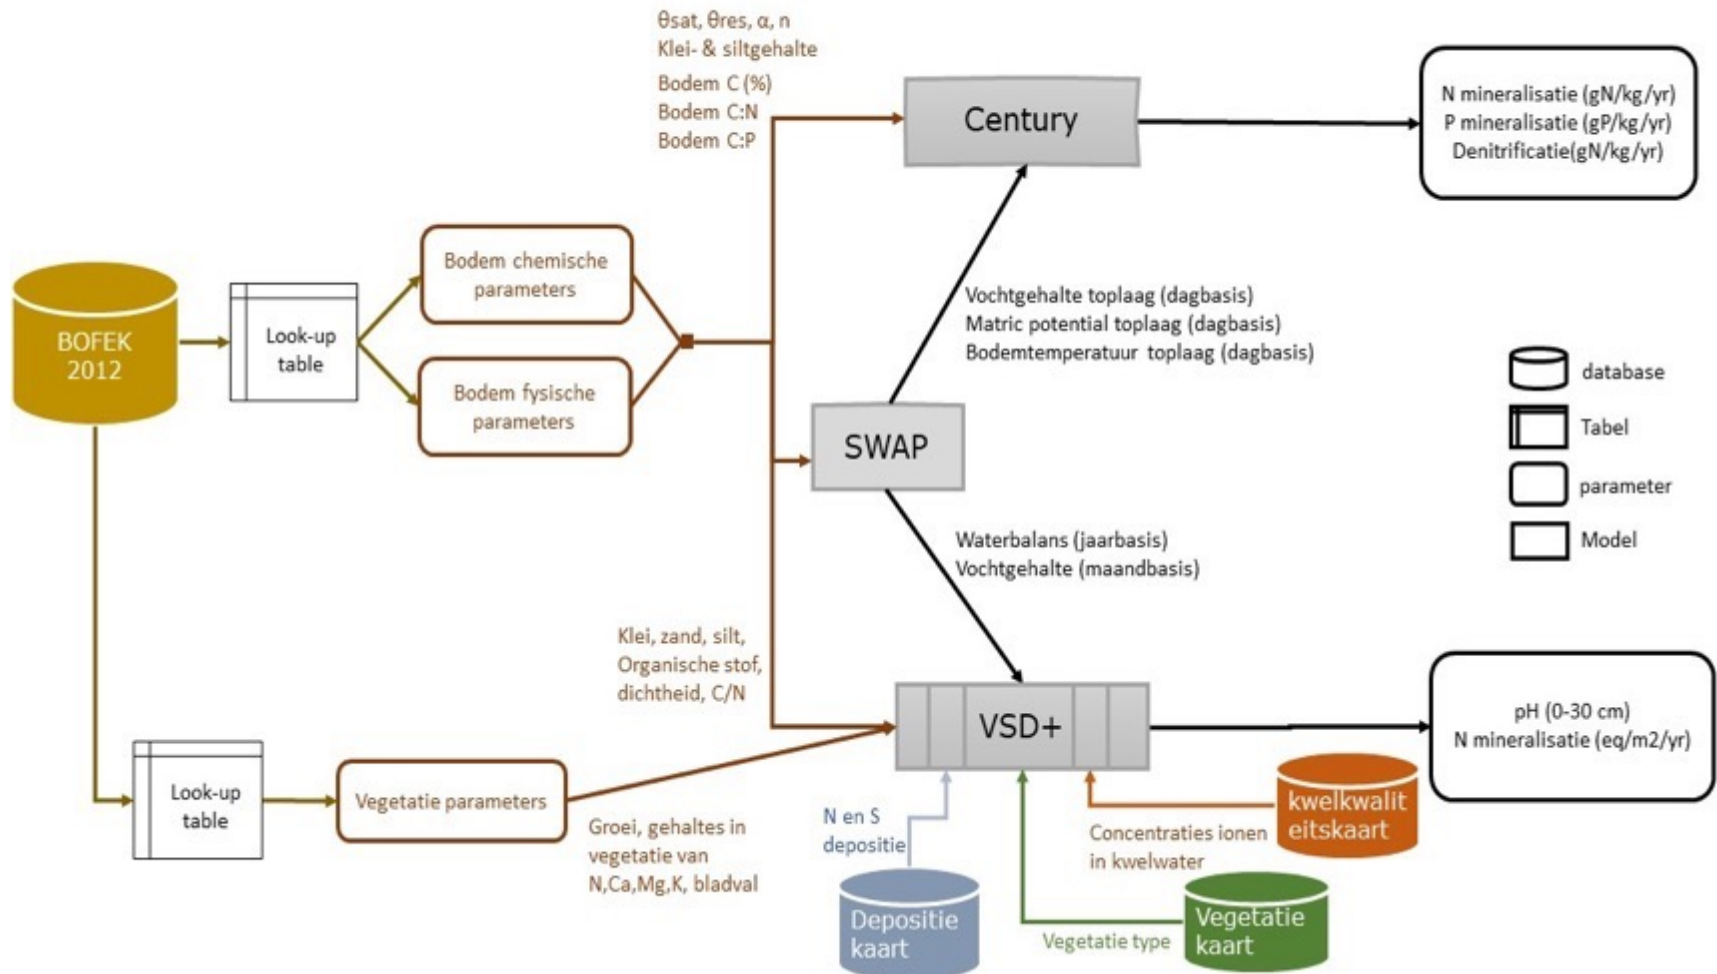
θsat, θres, α, n
Klei- & siltgehalte

Bodem C (%)
Bodem C:N
Bodem C:P

Century

N mineralisatie (gN/kg/yr)
P mineralisatie (gP/kg/yr)
Denitrificatie(gN/kg/yr)

BOFEK 2012

Look-up table

Bodem chemische parameters

Bodem fysische parameters

Vochtgehalte toplaag (dagbasis)
Matric potential toplaag (dagbasis)
Bodemtemperatuur toplaag (dagbasis)

SWAP

database
Tabel
parameter
Model

Waterbalans (jaarbasis)
Vochtgehalte (maandbasis)

Klei, zand, silt,
Organische stof,
dichtheid, C/N

VSD+

pH (0-30 cm)
N mineralisatie (eq/m2/yr)

Look-up table

Vegetatie parameters

Groei, gehaltes in vegetatie van N,Ca,Mg,K, bladval

N en S depositie

Concentraties ionen in kwelwater

kwelkwaliteitskaart

Depositie kaart

Vegetatie type

Vegetatie kaart